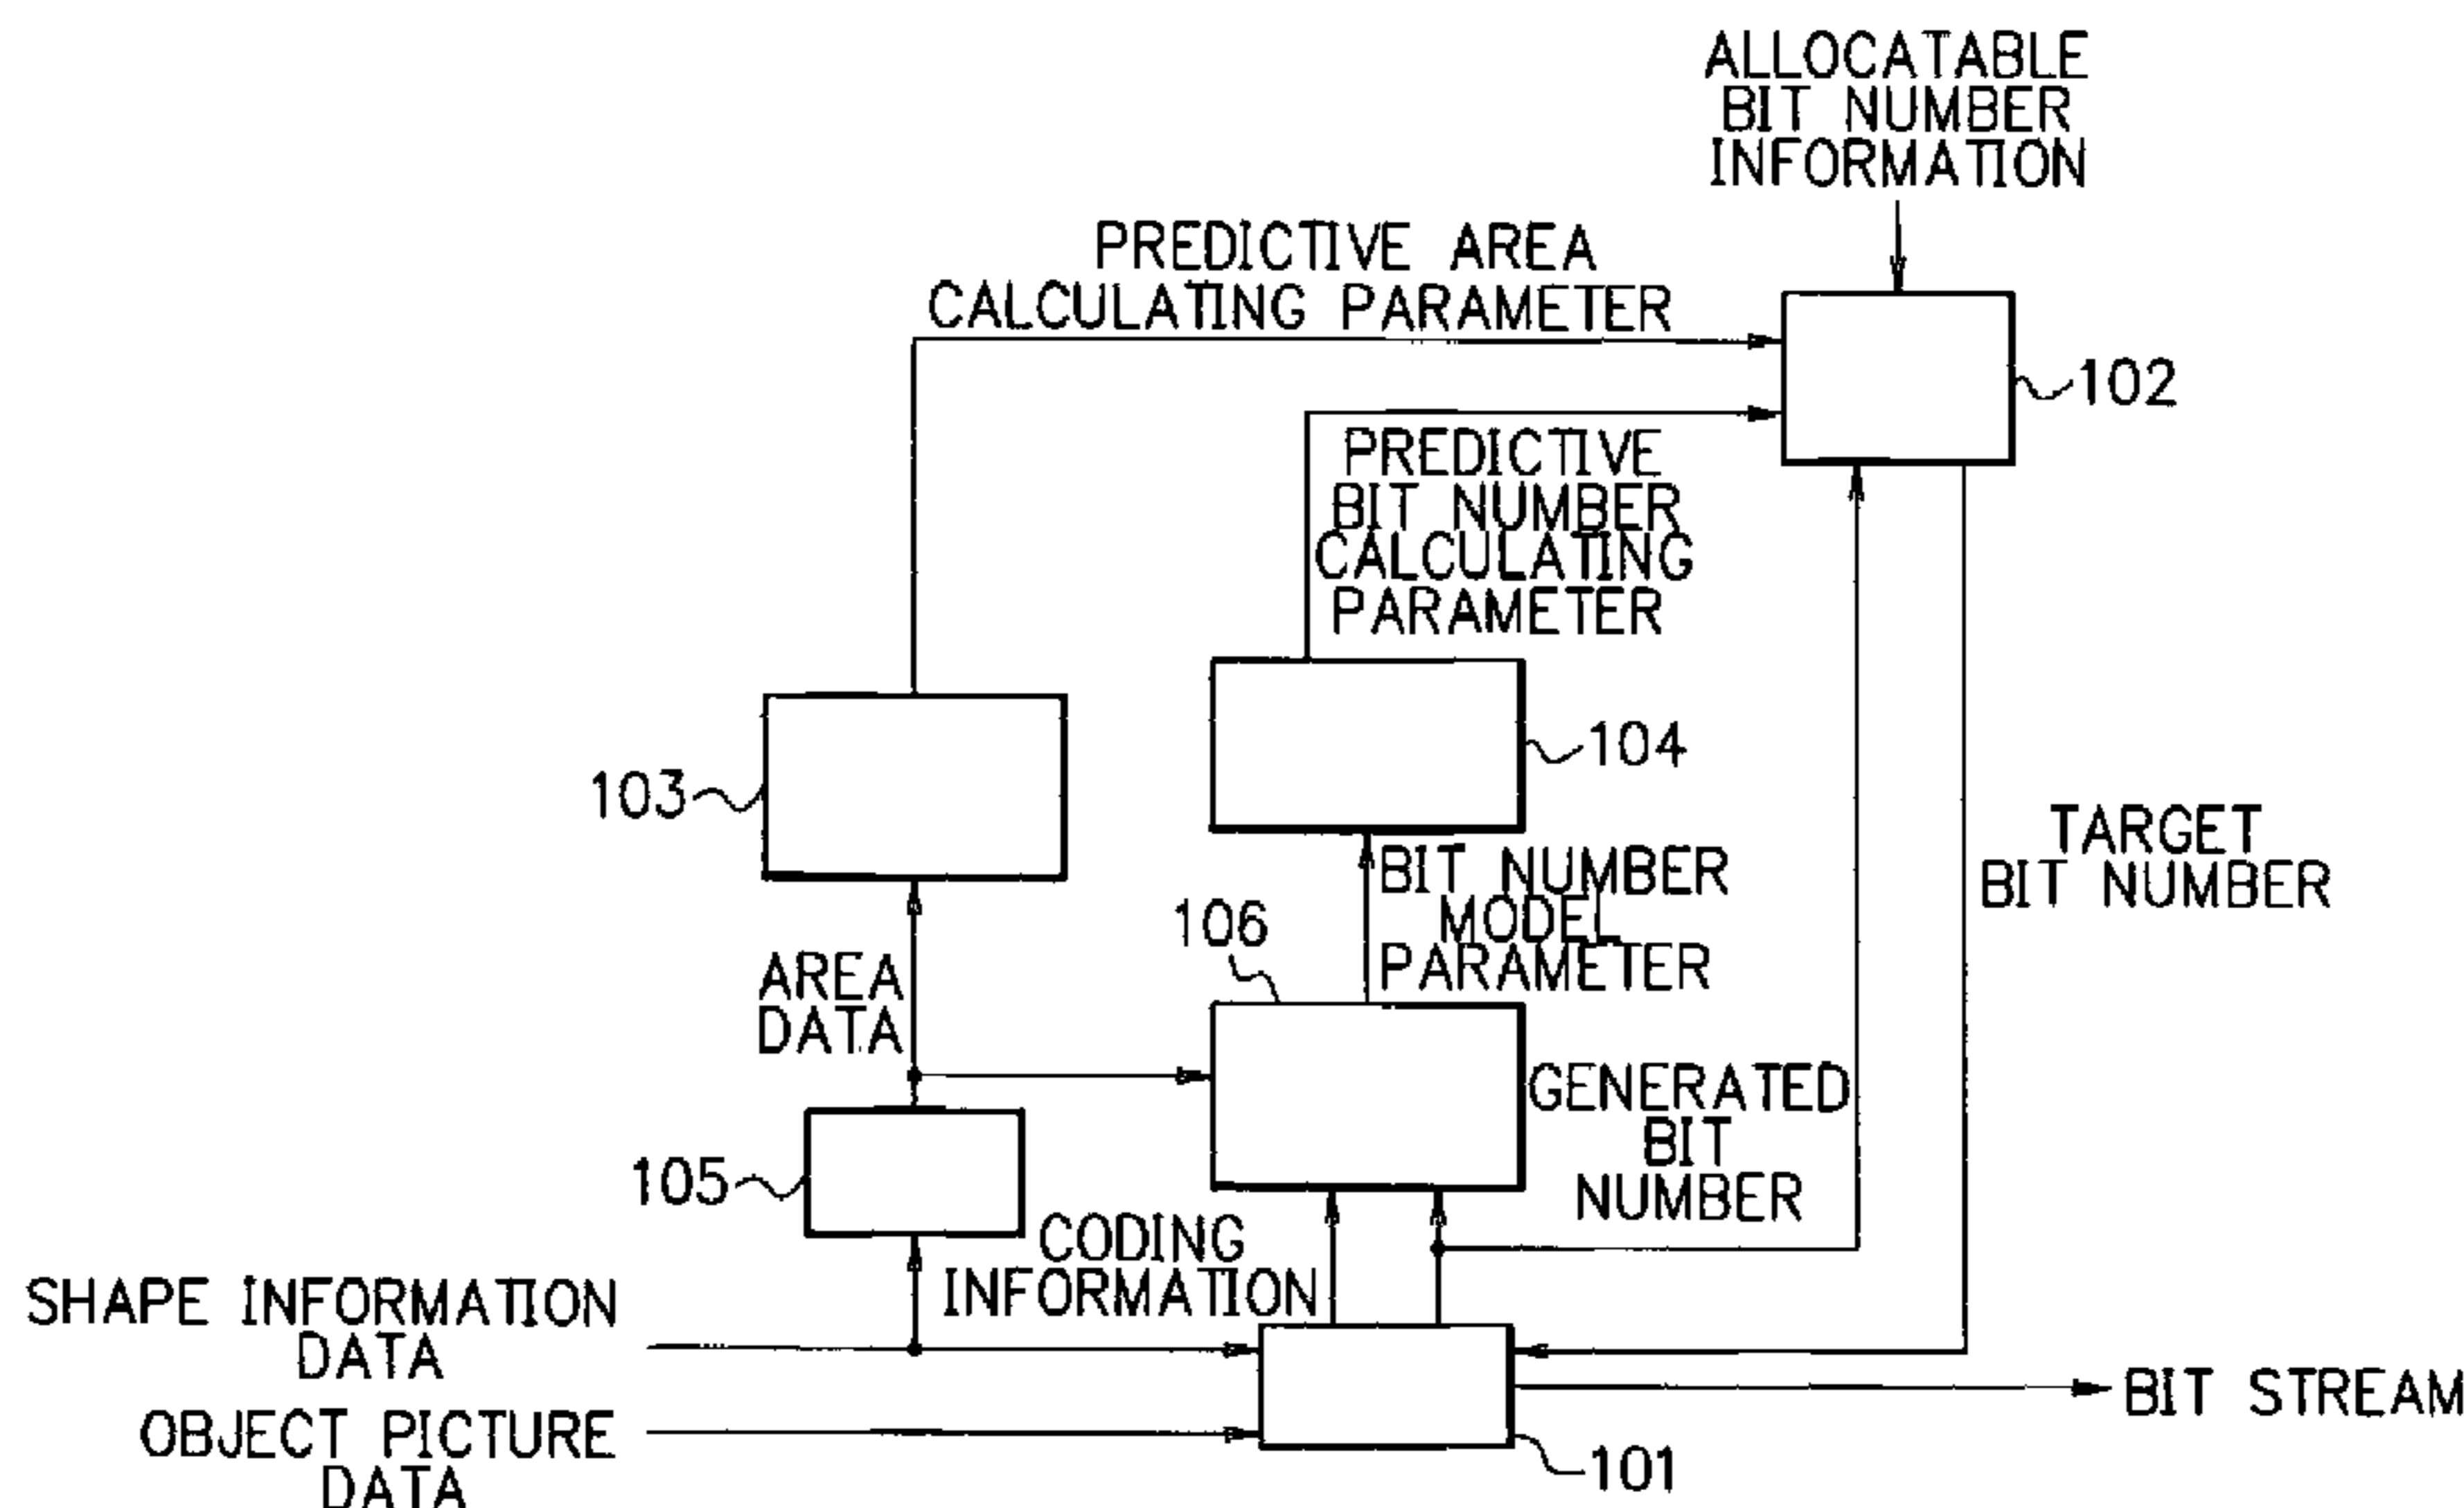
ALLOCATABLE BIT NUMBER INFORMATION

PREDICTIVE AREA CALCULATING PARAMETER

102

PREDICTIVE BIT NUMBER CALCULATING PARAMETER

103

104

TARGET BIT NUMBER

BIT NUMBER MODEL PARAMETER

106

AREA DATA

GENERATED BIT NUMBER

105

CODING INFORMATION

SHAPE INFORMATION DATA

OBJECT PICTURE DATA

BIT STREAM

101